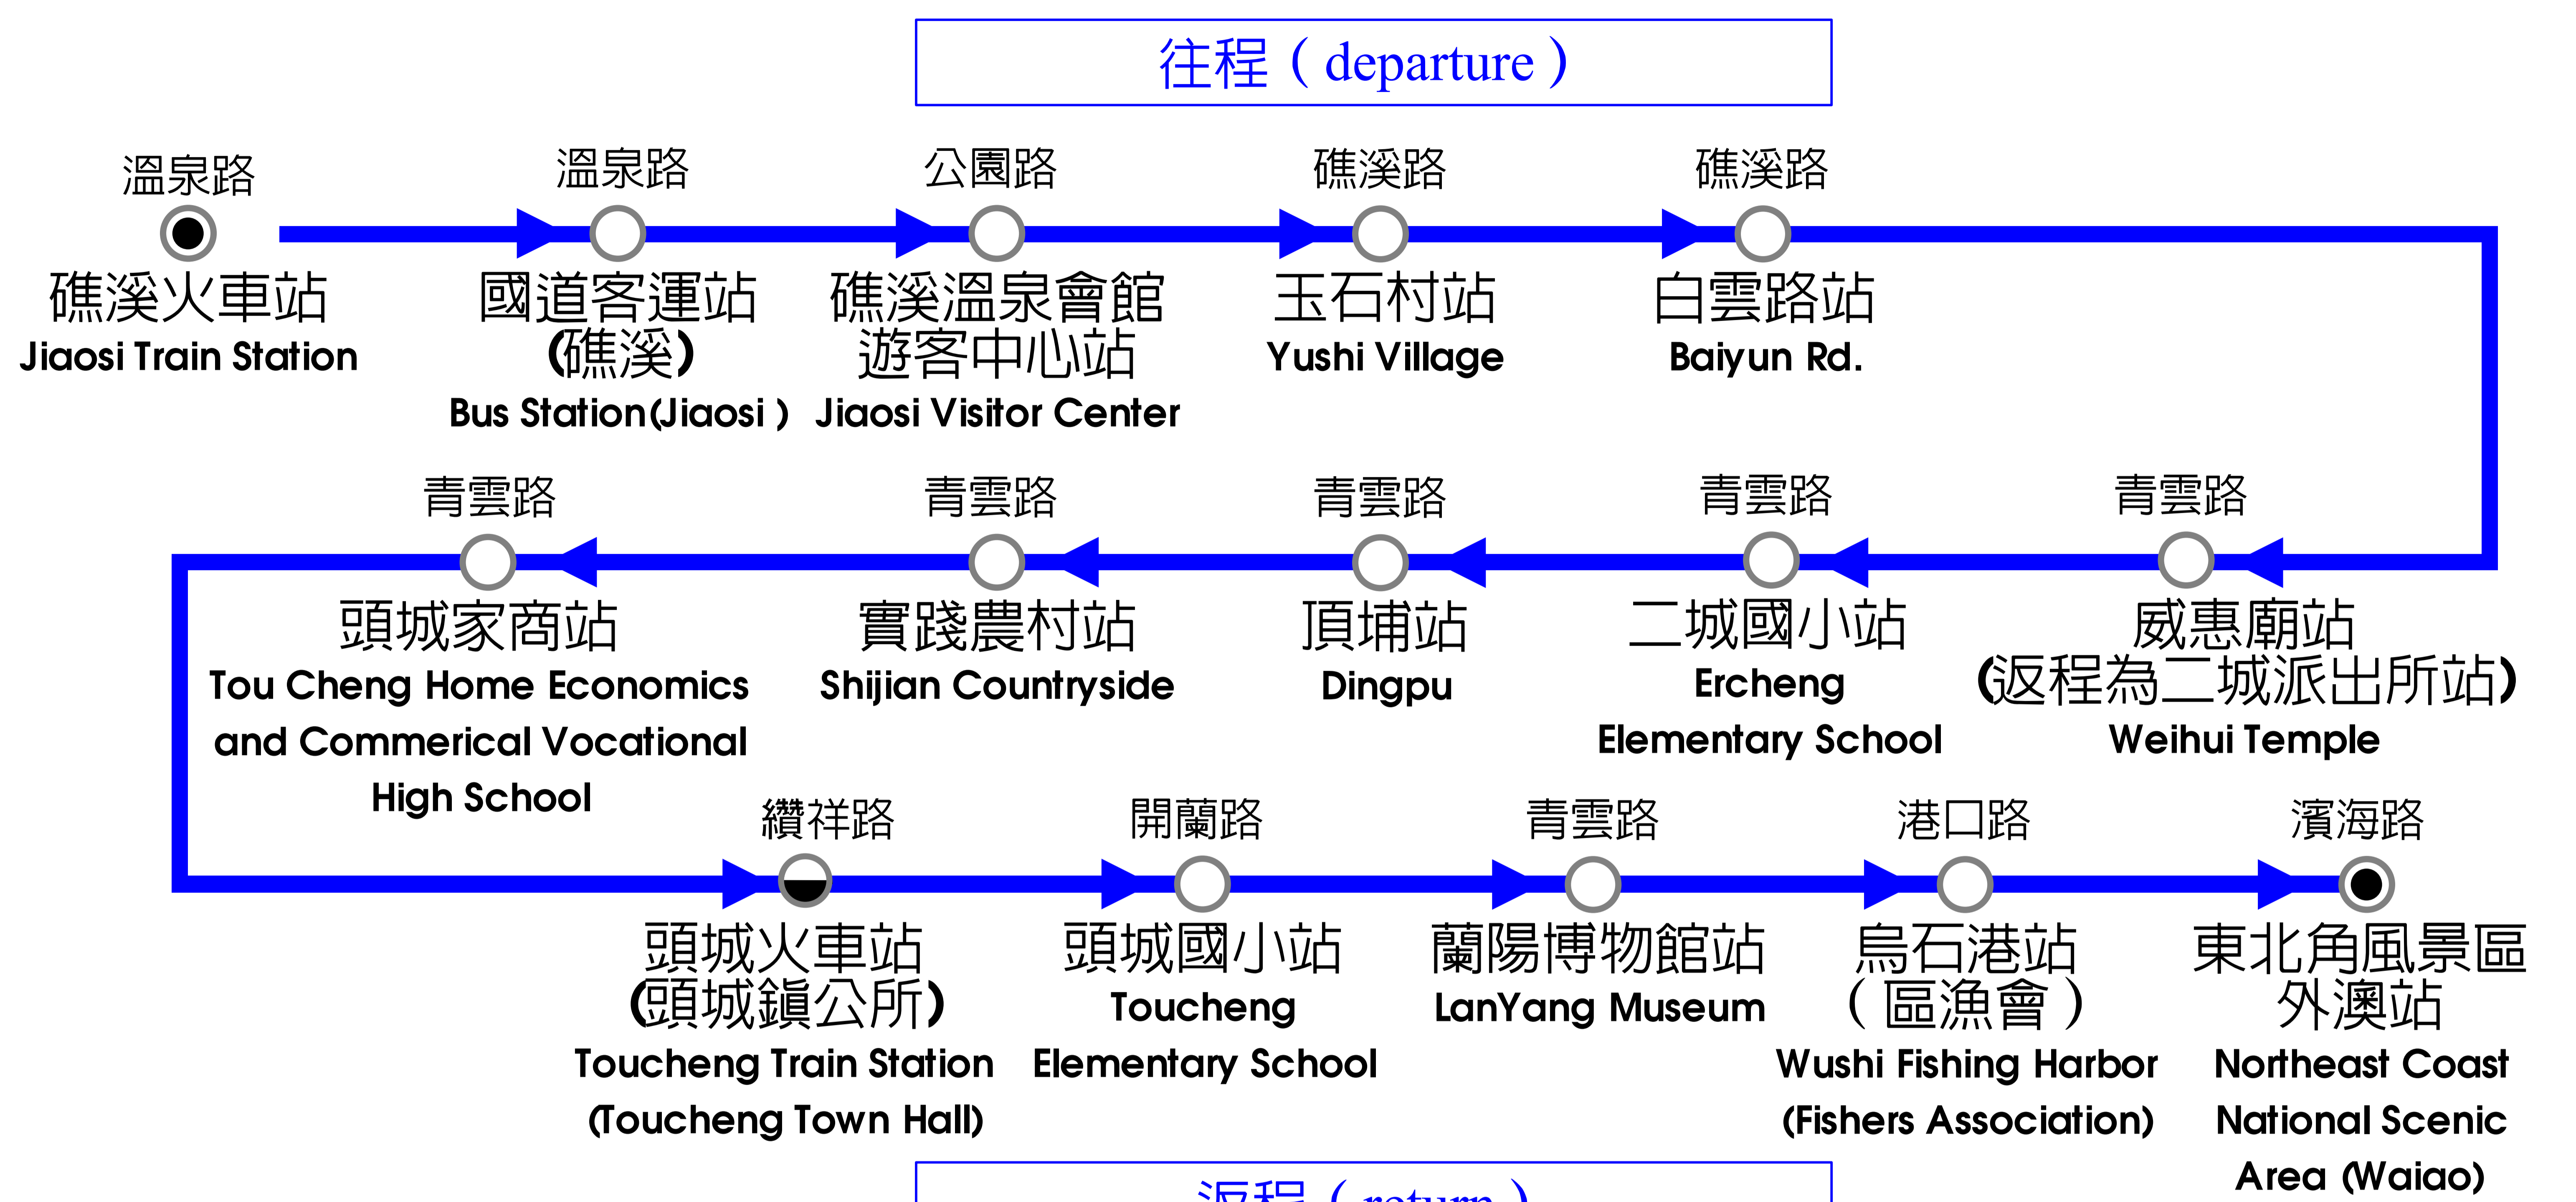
往程（departure）

溫泉路
礁溪火車站
Jiaosi Train Station

溫泉路
國道客運站(礁溪)
Bus Station(Jiaosi )

公園路
礁溪溫泉會館遊客中心站
Jiaosi Visitor Center

礁溪路
玉石村站
Yushi Village

礁溪路
白雲路站
Baiyun Rd.

青雲路
威惠廟站(返程為二城派出所站)
Weihui Temple

青雲路
二城國小站
Ercheng Elementary School

青雲路
頂埔站
Dingpu

青雲路
實踐農村站
Shijian Countryside

青雲路
頭城家商站
Tou Cheng Home Economics and Commerical Vocational High School

纘祥路
頭城火車站(頭城鎮公所)
Toucheng Train Station (Toucheng Town Hall)

開蘭路
頭城國小站
Toucheng Elementary School

青雲路
蘭陽博物館站
LanYang Museum

港口路
烏石港站（區漁會）
Wushi Fishing Harbor (Fishers Association)

濱海路
東北角風景區外澳站
Northeast Coast National Scenic Area (Waiao)

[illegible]